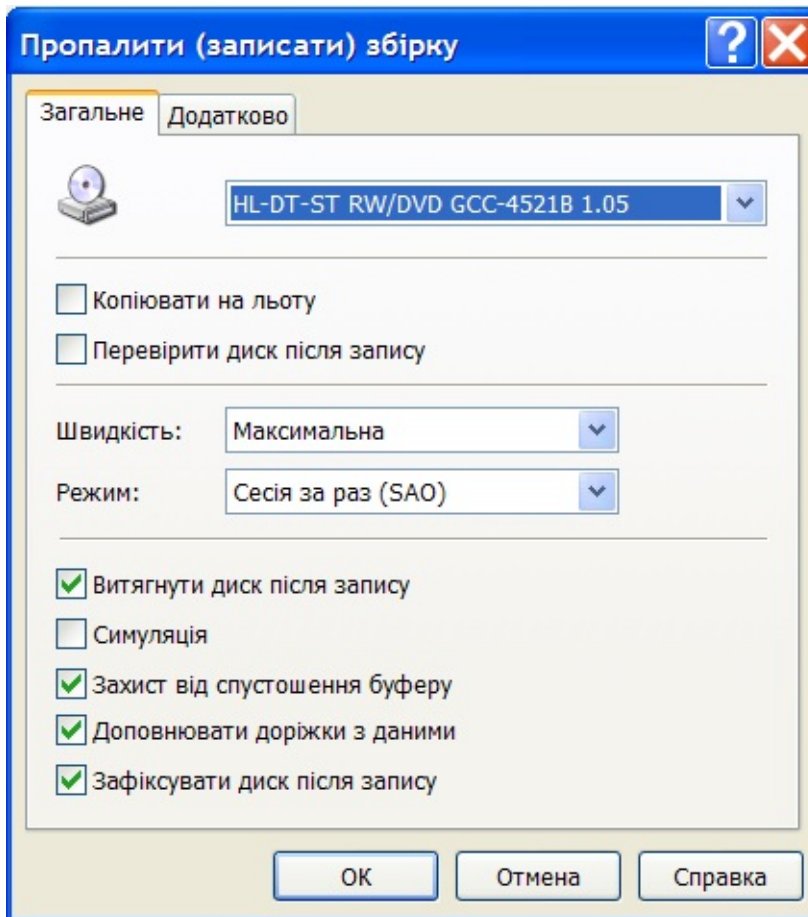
Пропалити (записати) збірку

Загальне
Додатково

HL-DT-ST RW/DVD GCC-4521B 1.05

Копіювати на льоту
Перевірити диск після запису

Швидкість:
Максимальна
Режим:
Сесія за раз (SAO)

Витягнути диск після запису
Симуляція
Захист від спустошення буферу
Доповнювати доріжки з даними
Зафіксувати диск після запису

OK
Отмена
Справка